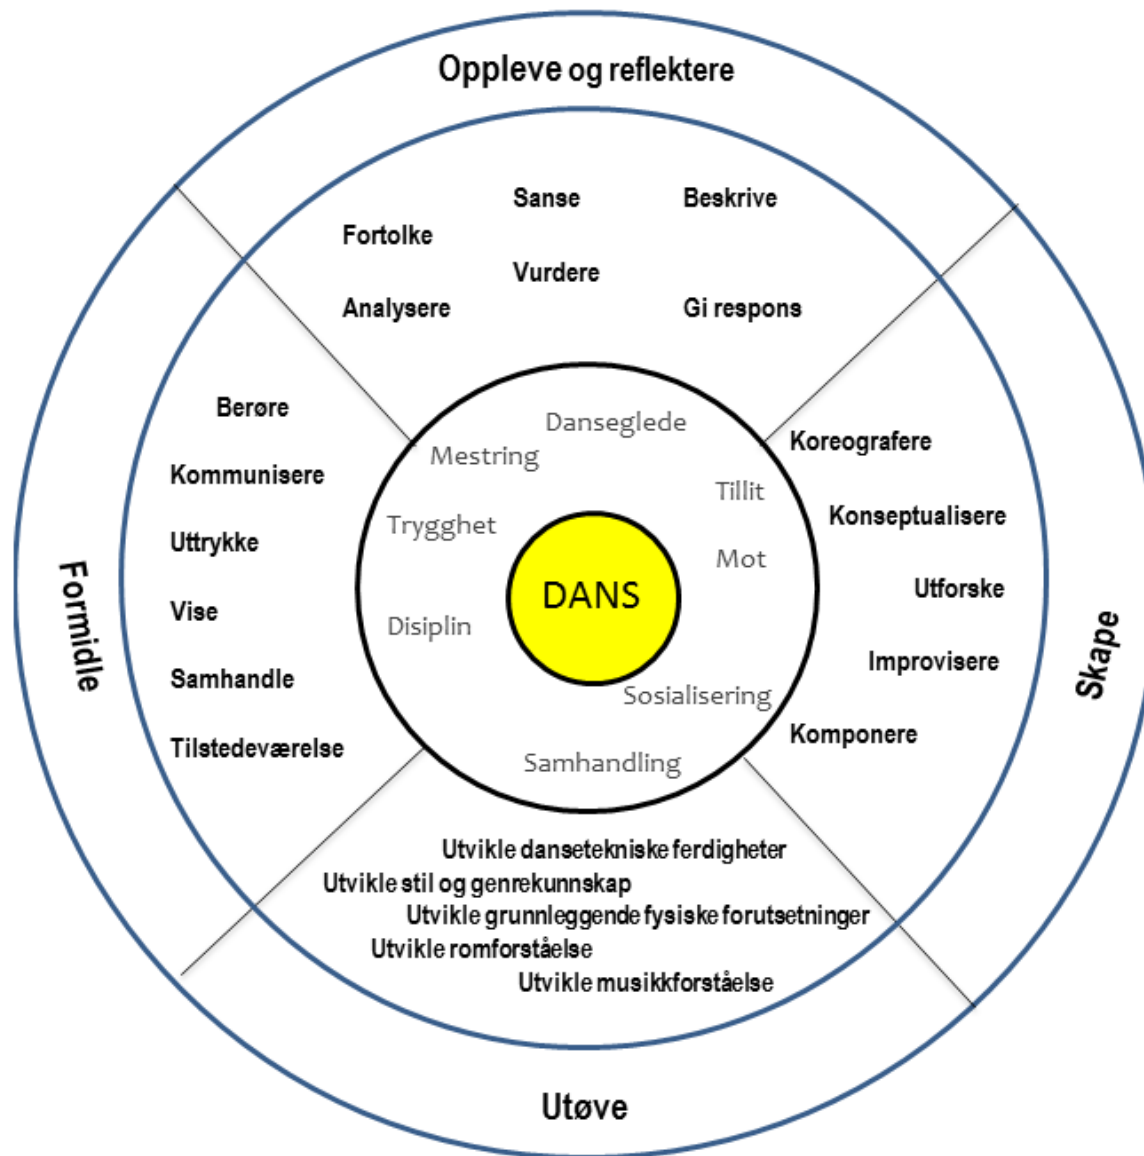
Oppleve og reflektere

Sanse
Beskrive
Fortolke
Vurdere
Analysere
Gi respons

Formidle

Berøre
Kommunisere
Uttrykke
Vise
Samhandle
Tilstedeværelse

Danseglede
Mestring
Tillit
Trygghet
Mot
DANS
Disiplin
Sosialisering
Samhandling

Skape

Koreografere
Konseptualisere
Utforske
Improvisere
Komponere

Utvikle dansetekniske ferdigheter
Utvikle stil og genrekunnskap
Utvikle grunnleggende fysiske forutsetninger
Utvikle romforståelse
Utvikle musikkforståelse

Utøve